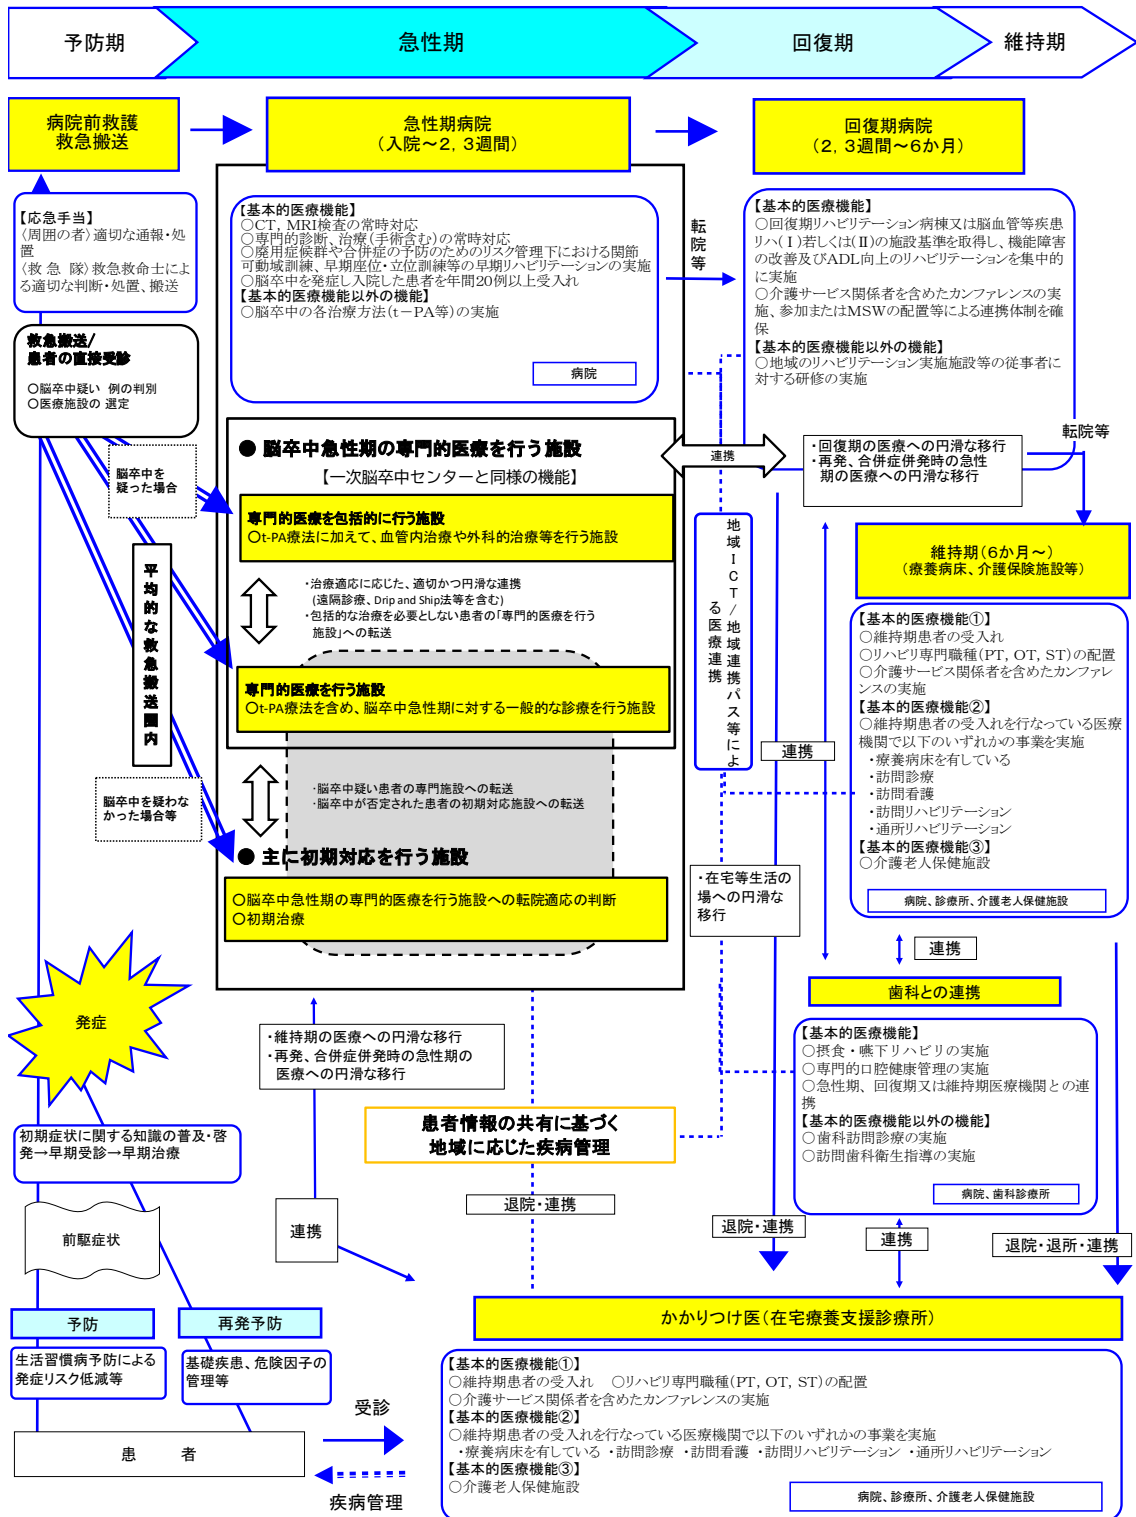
予防期

急性期

回復期

維持期

病院前救護
救急搬送

急性期病院
（入院～2，3週間）

回復期病院
（2，3週間～6か月）

【応急手当】
〈周囲の者〉適切な通報・処置
〈救急隊〉救急救命士による適切な判断・処置、搬送

救急搬送／
患者の直接受診

○脳卒中疑い 例の判別
○医療施設の 選定

【基本的医療機能】
○CT，MRI検査の常時対応
○専門的診断、治療（手術含む）の常時対応
○廃用症候群や合併症の予防のためのリスク管理下における関節可動域訓練、早期座位・立位訓練等の早期リハビリテーションの実施
○脳卒中を発症し入院した患者を年間20例以上受入れ
【基本的医療機能以外の機能】
○脳卒中の各治療方法（t－PA等）の実施

病院

転院等

【基本的医療機能】
○回復期リハビリテーション病棟又は脳血管等疾患リハ（Ⅰ）若しくは（Ⅱ）の施設基準を取得し、機能障害の改善及びADL向上のリハビリテーションを集中的に実施
○介護サービス関係者を含めたカンファレンスの実施、参加またはMSWの配置等による連携体制を確保
【基本的医療機能以外の機能】
○地域のリハビリテーション実施施設等の従事者に対する研修の実施

● 脳卒中急性期の専門的医療を行う施設
【一次脳卒中センターと同様の機能】

連携

・回復期の医療への円滑な移行
・再発、合併症併発時の急性期の医療への円滑な移行

転院等

脳卒中を疑った場合

専門的医療を包括的に行う施設
○t-PA療法に加えて、血管内治療や外科的治療等を行う施設

平均的な救急搬送圏内

・治療適応に応じた、適切かつ円滑な連携
（遠隔診療、Drip and Ship法等を含む）
・包括的な治療を必要としない患者の「専門的医療を行う施設」への転送

地域ICTる医療連携／地域連携パス等によ

維持期（6か月～）
（療養病床、介護保険施設等）

【基本的医療機能①】
○維持期患者の受入れ
○リハビリ専門職種（PT，OT，ST）の配置
○介護サービス関係者を含めたカンファレンスの実施
【基本的医療機能②】
○維持期患者の受入れを行なっている医療機関で以下のいずれかの事業を実施
・療養病床を有している
・訪問診療
・訪問看護
・訪問リハビリテーション
・通所リハビリテーション
【基本的医療機能③】
○介護老人保健施設

病院、診療所、介護老人保健施設

専門的医療を行う施設
○t-PA療法を含め、脳卒中急性期に対する一般的な診療を行う施設

連携

脳卒中を疑わなかった場合等

・脳卒中疑い患者の専門施設への転送
・脳卒中が否定された患者の初期対応施設への転送

● 主に初期対応を行う施設

○脳卒中急性期の専門的医療を行う施設への転院適応の判断
○初期治療

・在宅等生活の場への円滑な移行

連携

歯科との連携

発症

・維持期の医療への円滑な移行
・再発、合併症併発時の急性期の医療への円滑な移行

【基本的医療機能】
○摂食・嚥下リハビリの実施
○専門的口腔健康管理の実施
○急性期、回復期又は維持期医療機関との連携
【基本的医療機能以外の機能】
○歯科訪問診療の実施
○訪問歯科衛生指導の実施

病院、歯科診療所

初期症状に関する知識の普及・啓発→早期受診→早期治療

患者情報の共有に基づく
地域に応じた疾病管理

退院・連携

前駆症状

連携

退院・連携

連携

退院・退所・連携

予防

再発予防

かかりつけ医（在宅療養支援診療所）

生活習慣病予防による発症リスク低減等

基礎疾患、危険因子の管理等

受診

【基本的医療機能①】
○維持期患者の受入れ　○リハビリ専門職種（PT，OT，ST）の配置
○介護サービス関係者を含めたカンファレンスの実施
【基本的医療機能②】
○維持期患者の受入れを行なっている医療機関で以下のいずれかの事業を実施
・療養病床を有している ・訪問診療 ・訪問看護 ・訪問リハビリテーション ・通所リハビリテーション
【基本的医療機能③】
○介護老人保健施設

患　　者

疾病管理

病院、診療所、介護老人保健施設